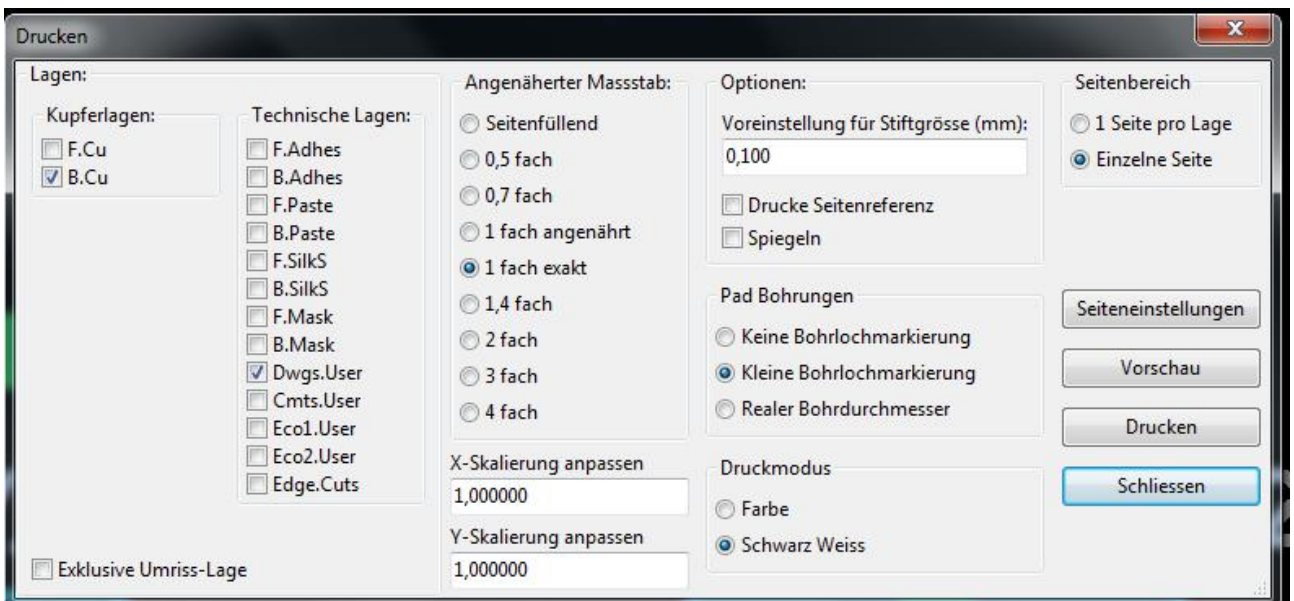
Drucken

Lagen:

Kupferlagen:
F.Cu
B.Cu

Technische Lagen:
F.Adhes
B.Adhes
F.Paste
B.Paste
F.SilkS
B.SilkS
F.Mask
B.Mask
Dwgs.User
Cmts.User
Eco1.User
Eco2.User
Edge.Cuts

Exklusive Umriss-Lage

Angenäherter Massstab:
Seitenfüllend
0,5 fach
0,7 fach
1 fach angenährt
1 fach exakt
1,4 fach
2 fach
3 fach
4 fach

X-Skalierung anpassen
1,000000
Y-Skalierung anpassen
1,000000

Optionen:
Voreinstellung für Stiftgrösse (mm):
0,100
Drucke Seitenreferenz
Spiegeln

Pad Bohrungen
Keine Bohrlochmarkierung
Kleine Bohrlochmarkierung
Realer Bohrdurchmesser

Druckmodus
Farbe
Schwarz Weiss

Seitenbereich
1 Seite pro Lage
Einzelne Seite

Seiteneinstellungen
Vorschau
Drucken
Schliessen